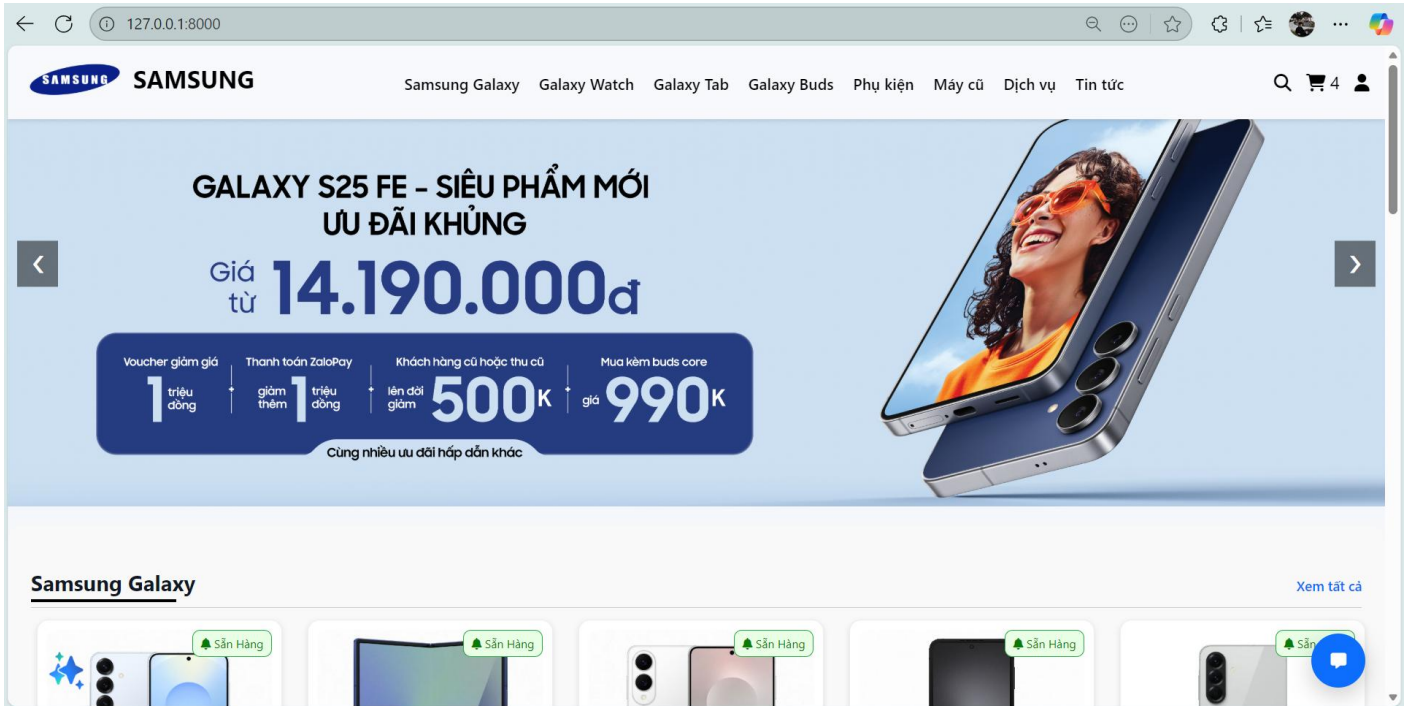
127.0.0.1:8000

SAMSUNG SAMSUNG

Samsung Galaxy Galaxy Watch Galaxy Tab Galaxy Buds Phụ kiện Máy cũ Dịch vụ Tin tức

4

GALAXY S25 FE - SIÊU PHẨM MỚI
ƯU ĐÃI KHỦNG

Giá từ 14.190.000đ

Voucher giảm giá 1 triệu đồng

Thanh toán ZaloPay giảm thêm 1 triệu đồng

Khách hàng cũ hoặc thu cũ lên đời giảm 500K

Mua kèm buds core giá 990K

Cùng nhiều ưu đãi hấp dẫn khác

Samsung Galaxy

Xem tất cả

Sẵn Hàng

Sẵn Hàng

Sẵn Hàng

Sẵn Hàng

Sẵn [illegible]